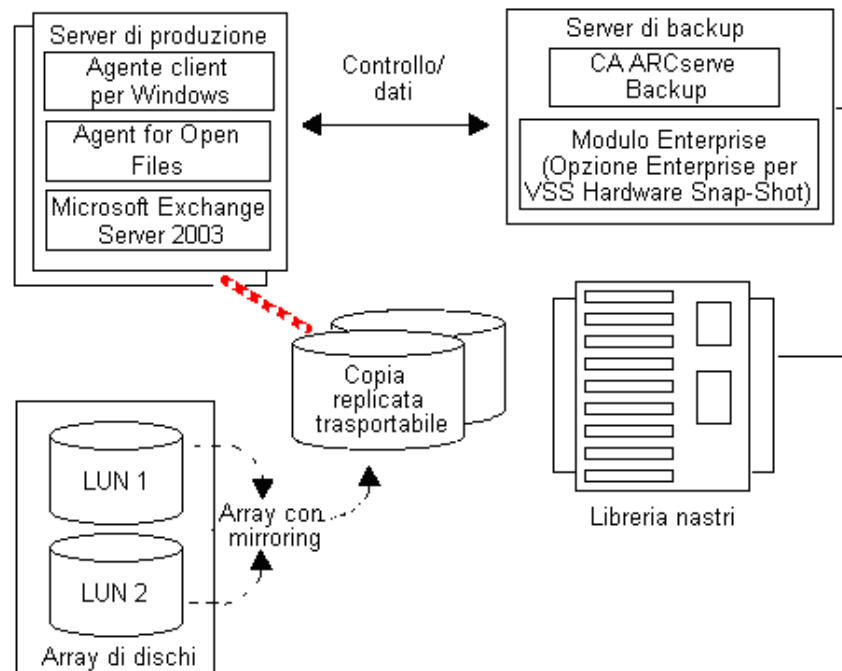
Server di produzione

Agente client per Windows

Agent for Open Files

Microsoft Exchange Server 2003

Controllo/ dati

Server di backup

CA ARCserve Backup

Modulo Enterprise (Opzione Enterprise per VSS Hardware Snap-Shot)

Copia replicata trasportabile

LUN 1

Array con mirroring

LUN 2

Array di dischi

Libreria nastri